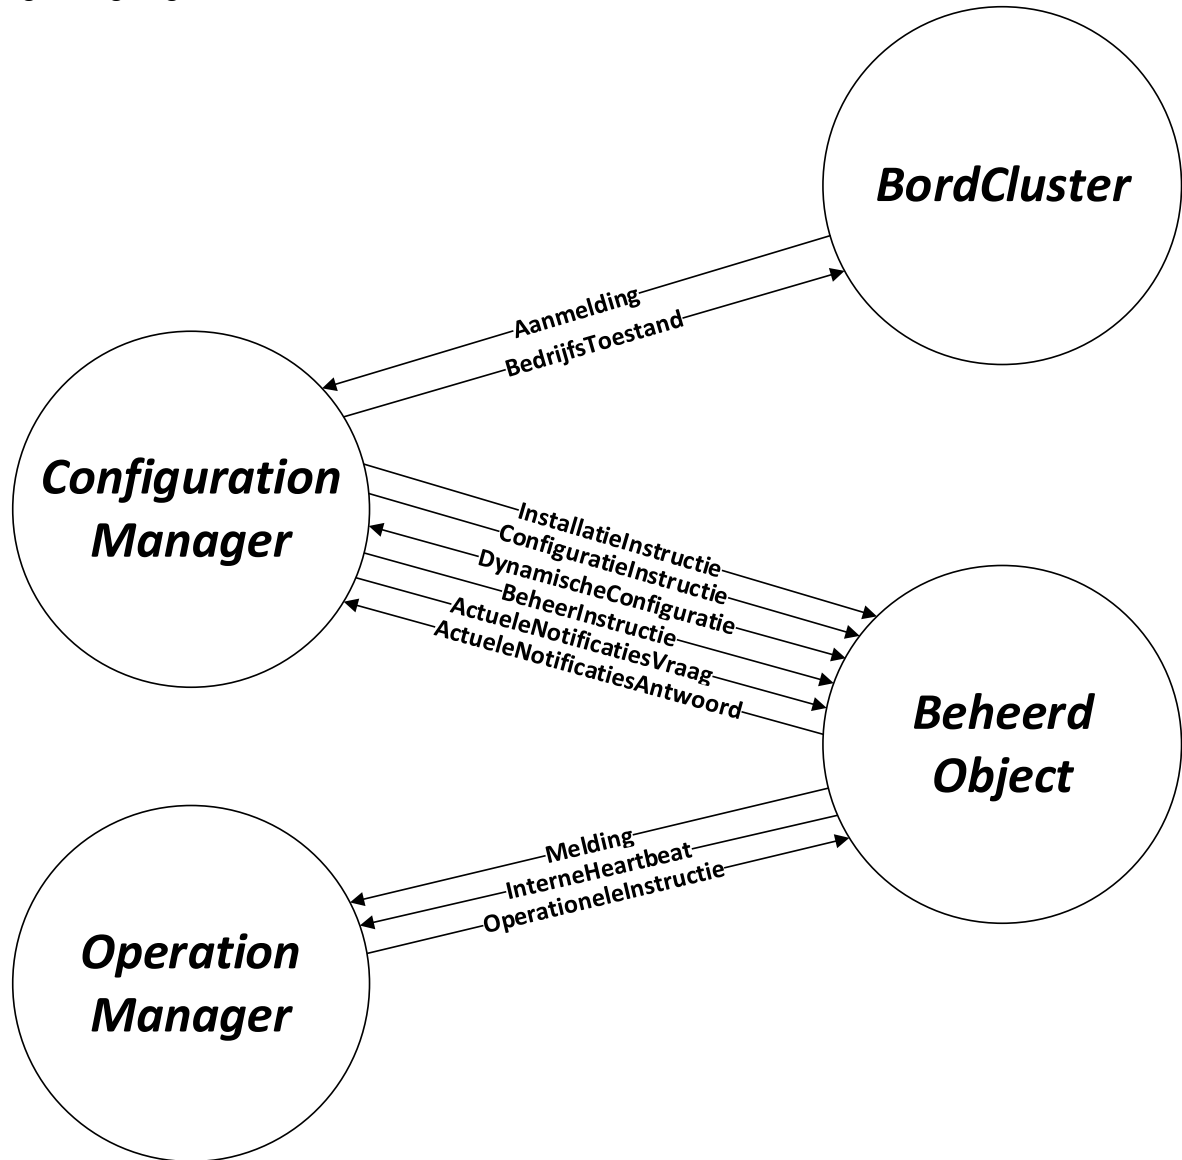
BordCluster

Aanmelding
BedrijfsToestand

Configuration Manager

InstallatieInstructie
ConfiguratieInstructie
DynamischeConfiguratie
BeheerInstructie
ActueleNotificatiesVraag
ActueleNotificatiesAntwoord

Beheerd Object

Melding
InterneHeartbeat
OperationeleInstructie

Operation Manager